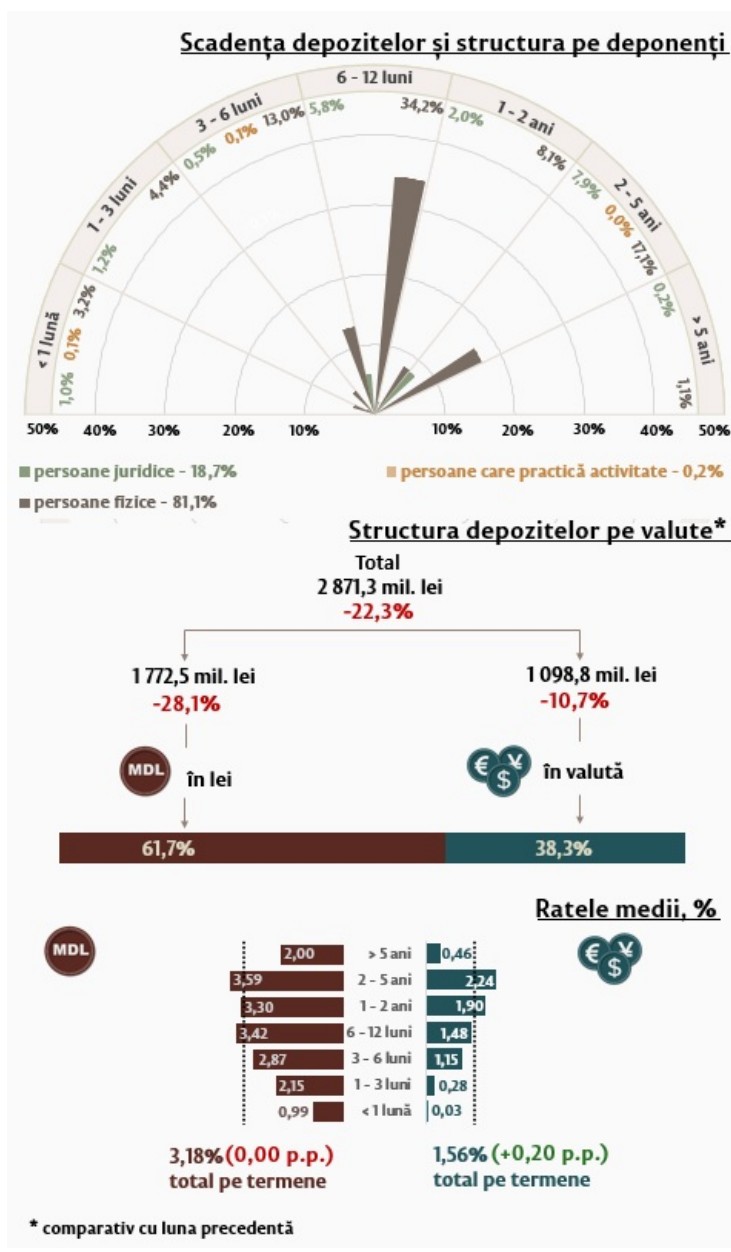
Scadența depozitelor și structura pe deponenți

6 - 12 luni
3 - 6 luni
1 - 2 ani
1 - 3 luni
2 - 5 ani
< 1 lună
> 5 ani

13,0% 5,8%
34,2% 2,0%
0,5% 0,1%
4,4%
8,1% 7,9%
0,0%
1,2%
3,2%
17,1%
0,1%
0,2%
1,0%
1,1%

50% 40% 30% 20% 10% 10% 20% 30% 40% 50%

persoane juridice - 18,7%
persoane care practică activitate - 0,2%
persoane fizice - 81,1%

Structura depozitelor pe valute*

Total
2 871,3 mil. lei
-22,3%

1 772,5 mil. lei
-28,1%

1 098,8 mil. lei
-10,7%

MDL
în lei

€ $ ¥
în valută

61,7%
38,3%

Ratele medii, %

MDL

| | | |
|---|---|---|
| 2,00 | > 5 ani | 0,46 |
| 3,59 | 2 - 5 ani | 2,24 |
| 3,30 | 1 - 2 ani | 1,90 |
| 3,42 | 6 - 12 luni | 1,48 |
| 2,87 | 3 - 6 luni | 1,15 |
| 2,15 | 1 - 3 luni | 0,28 |
| 0,99 | < 1 lună | 0,03 |

3,18% (0,00 p.p.)
total pe termene

1,56% (+0,20 p.p.)
total pe termene

* comparativ cu luna precedentă